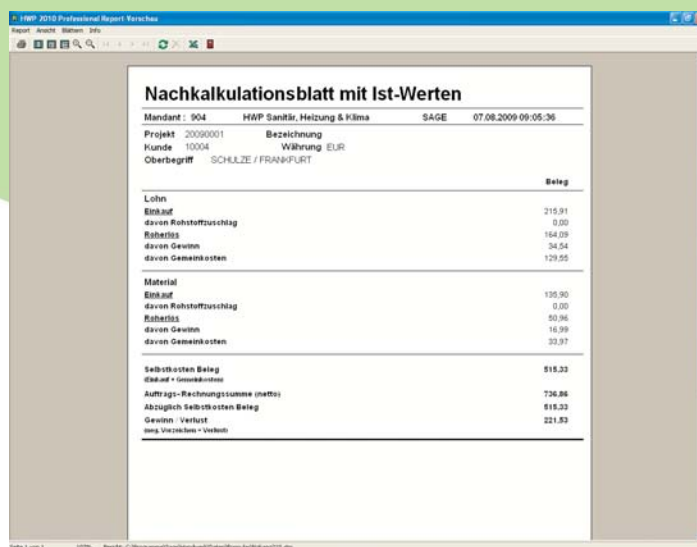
HWP 2010 Professional Report Vorschau

Report Ansicht Blättern Info

Nachkalkulationsblatt mit Ist-Werten

Mandant : 904 HWP Sanitär, Heizung & Klima SAGE 07.08.2009 09:05:36

Projekt 20090001 Bezeichnung
Kunde 10004 Währung EUR
Oberbegriff SCHULZE / FRANKFURT

Beleg

Lohn

| | |
|---|---|
| Einkauf | 215,91 |
| davon Rohstoffzuschlag | 0,00 |
| Roherlös | 164,09 |
| davon Gewinn | 34,54 |
| davon Gemeinkosten | 129,55 |

Material

| | |
|---|---|
| Einkauf | 135,90 |
| davon Rohstoffzuschlag | 0,00 |
| Roherlös | 50,96 |
| davon Gewinn | 16,99 |
| davon Gemeinkosten | 33,97 |

| | |
|---|---|
| Selbstkosten Beleg (Einkauf + Gemeinkosten) | 515,33 |
| Auftrags-Rechnungssumme (netto) | 736,86 |
| Abzüglich Selbstkosten Beleg | 515,33 |
| Gewinn / Verlust (neg. Vorzeichen = Verlust) | 221,53 |

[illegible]